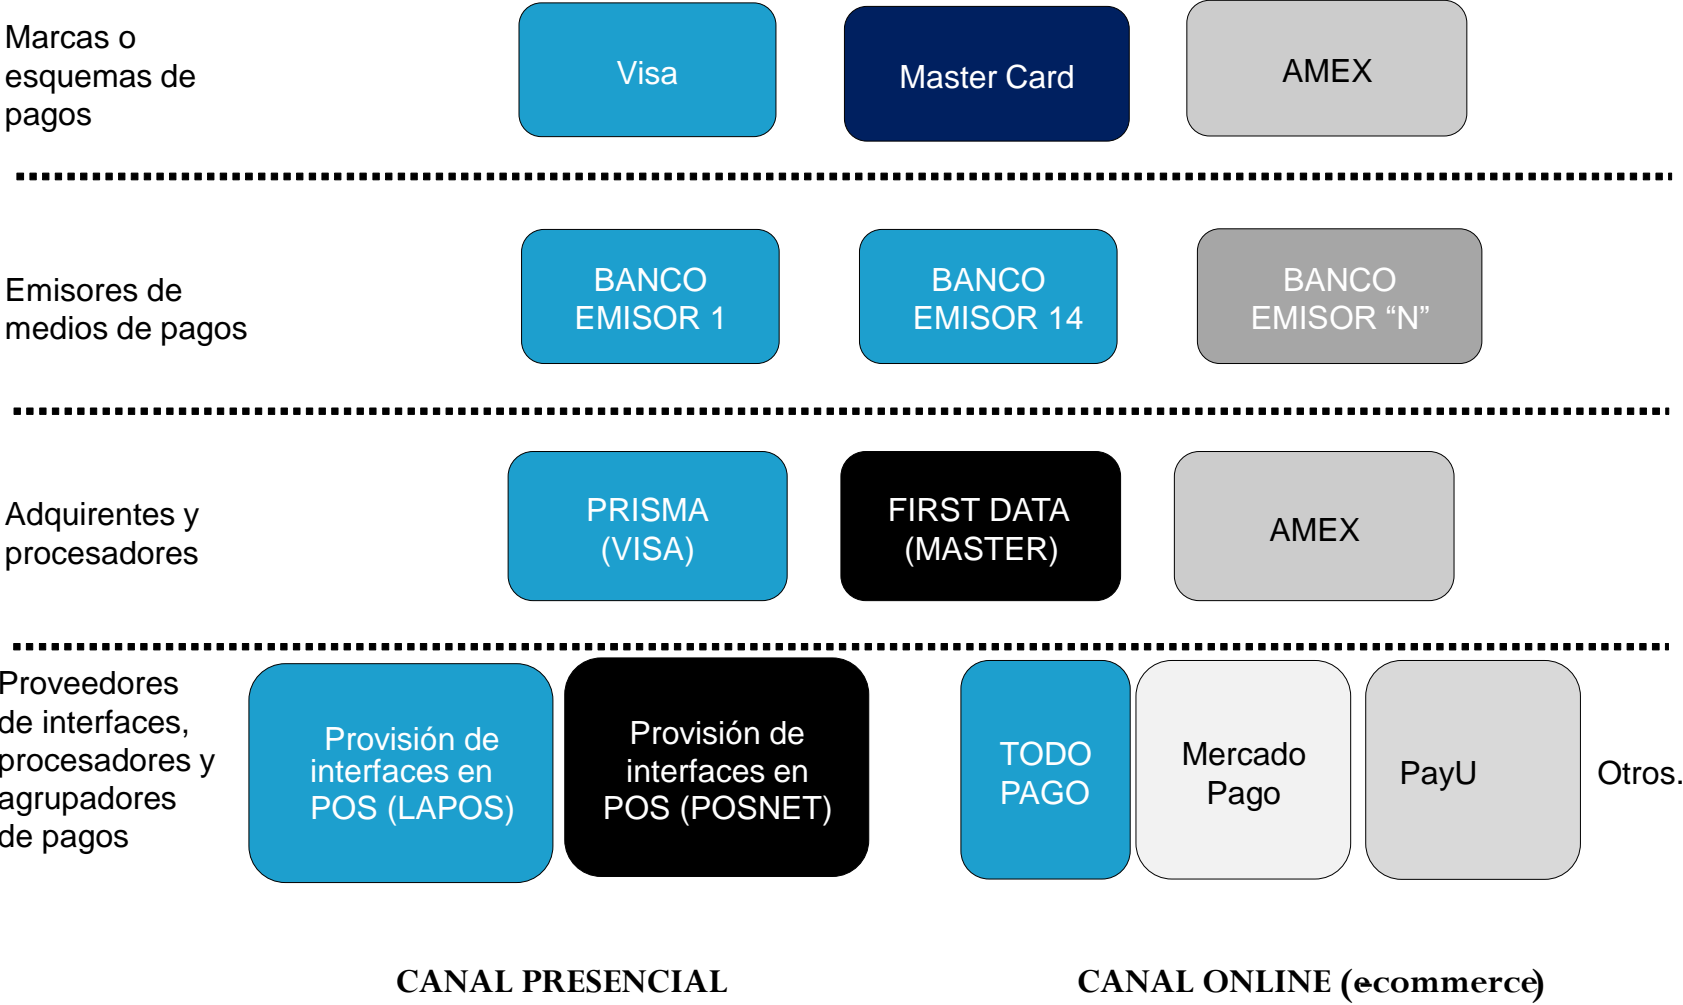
Marcas o esquemas de pagos

Visa

Master Card

AMEX

Emisores de medios de pagos

BANCO EMISOR 1

BANCO EMISOR 14

BANCO EMISOR “N”

Adquirentes y procesadores

PRISMA (VISA)

FIRST DATA (MASTER)

AMEX

Proveedores de interfaces, procesadores y agrupadores de pagos

Provisión de interfaces en POS (LAPOS)

Provisión de interfaces en POS (POSNET)

TODO PAGO

Mercado Pago

PayU

Otros.

CANAL PRESENCIAL

CANAL ONLINE (ecommerce)